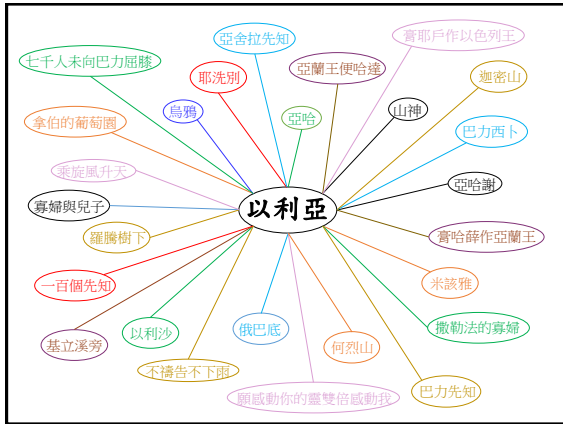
以利亞

亞舍拉先知
膏耶戶作以色列王
七千人未向巴力屈膝
耶洗別
亞蘭王便哈達
迦密山
烏鴉
亞哈
山神
拿伯的葡萄園
巴力西卜
乘旋風升天
亞哈謝
寡婦與兒子
膏哈薛作亞蘭王
羅騰樹下
米該雅
一百個先知
撒勒法的寡婦
基立溪旁
以利沙
俄巴底
何烈山
不禱告不下雨
願感動你的靈雙倍感動我
巴力先知